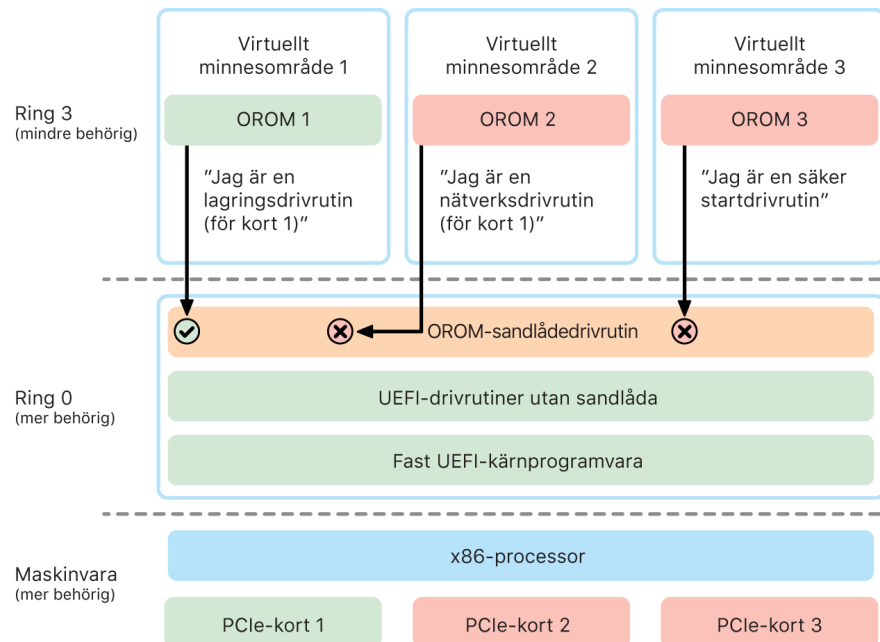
Virtuellt minnesområde 1

OROM 1

”Jag är en lagringsdrivrutin (för kort 1)”

Virtuellt minnesområde 2

OROM 2

”Jag är en nätverksdrivrutin (för kort 1)”

Virtuellt minnesområde 3

OROM 3

”Jag är en säker startdrivrutin”

Ring 3
(mindre behörig)

OROM-sandlådedrivrutin

UEFI-drivrutiner utan sandlåda

Fast UEFI-kärnprogramvara

Ring 0
(mer behörig)

x86-processor

Maskinvara
(mer behörig)

PCIe-kort 1

PCIe-kort 2

PCIe-kort 3